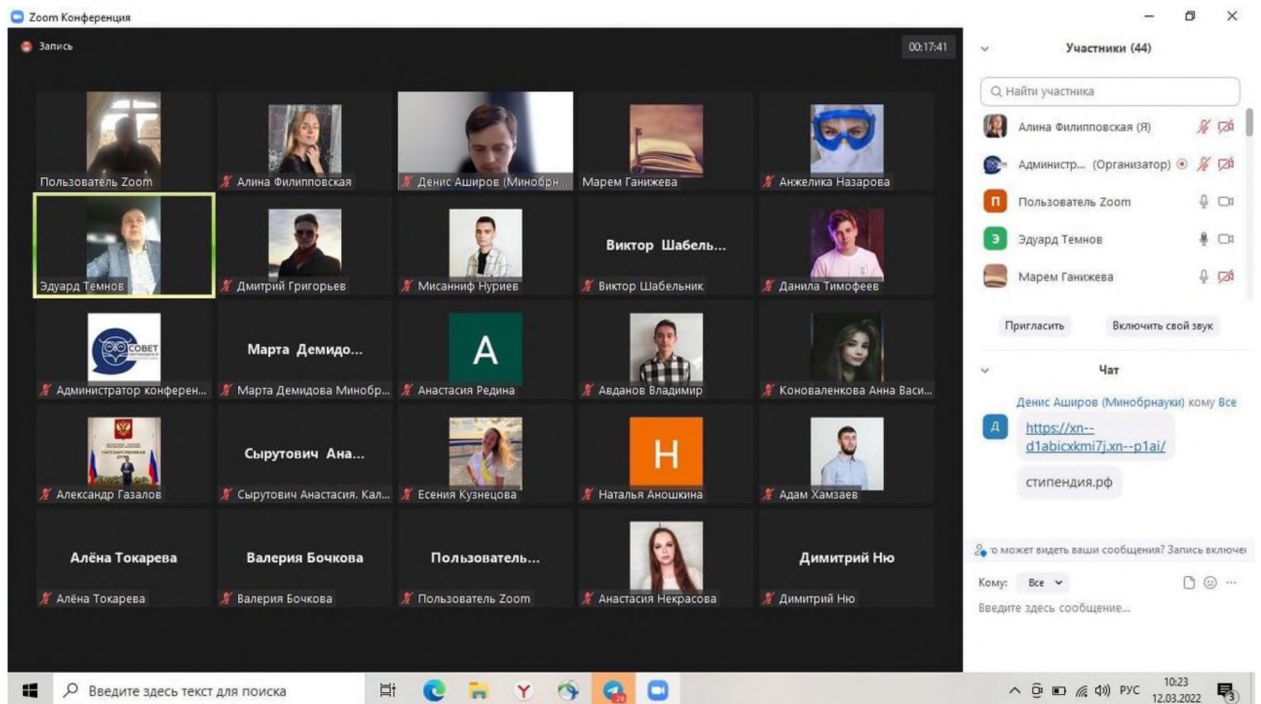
Zoom Конференция

Запись

00:17:41

Пользователь Zoom
Алина Филипповская
Денис Аширов (Минобрн...
Марем Ганижева
Анжелика Назарова

Эдуард Темнов
Дмитрий Григорьев
Мисанниф Нуриев
Виктор Шабель...
Виктор Шабельник
Данила Тимофеев

СОВЕТ
Администратор конферен...
Марта Демидо...
Марта Демидова Минобр...
A
Анастасия Редина
Авданов Владимир
Коноваленкова Анна Васи...

Александр Газалов
Сырутович Ана...
Сырутович Анастасия. Кал...
Есения Кузнецова
H
Наталья Аношкина
Адам Хамзаев

Алёна Токарева
Алёна Токарева
Валерия Бочкова
Валерия Бочкова
Пользователь...
Пользователь Zoom
Анастасия Некрасова
Димитрий Ню
Димитрий Ню

Участники (44)

Найти участника

Алина Филипповская (Я)
Администр... (Организатор)
П Пользователь Zoom
Э Эдуард Темнов
Марем Ганижева

Пригласить
Включить свой звук

Чат

Денис Аширов (Минобрнауки) кому Все
Д
https://xn--d1abicxkmi7j.xn--p1ai/
стипендия.рф

о может видеть ваши сообщения? Запись включе

Кому: Все

Введите здесь сообщение...

Введите здесь текст для поиска

РУС 10:23 12.03.2022